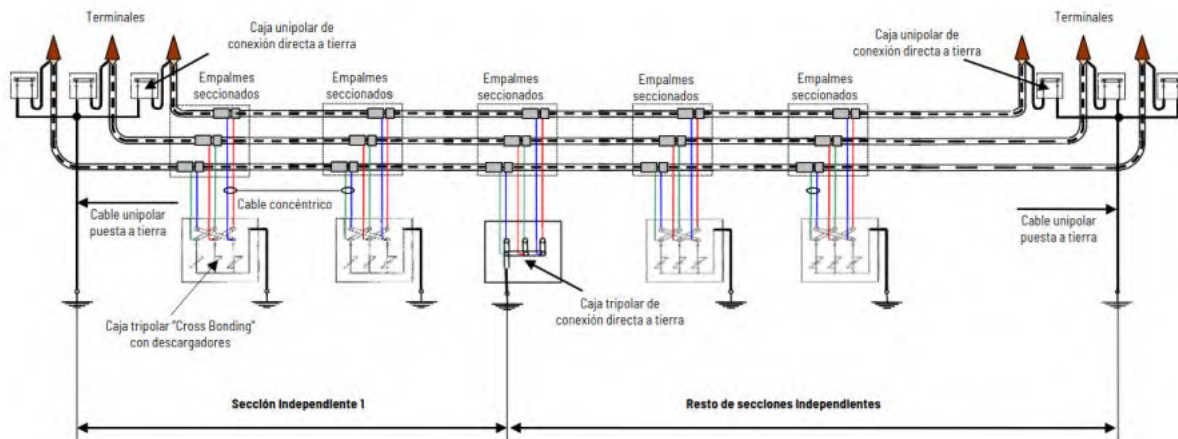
Terminales

Caja unipolar de conexión directa a tierra

Caja unipolar de conexión directa a tierra

Terminales

Empalmes seccionados

Empalmes seccionados

Empalmes seccionados

Empalmes seccionados

Empalmes seccionados

Cable concéntrico

Cable unipolar puesta a tierra

Cable unipolar puesta a tierra

Caja tripolar "Cross Bonding" con descargadores

Caja tripolar de conexión directa a tierra

Sección Independiente 1

Resto de secciones independientes